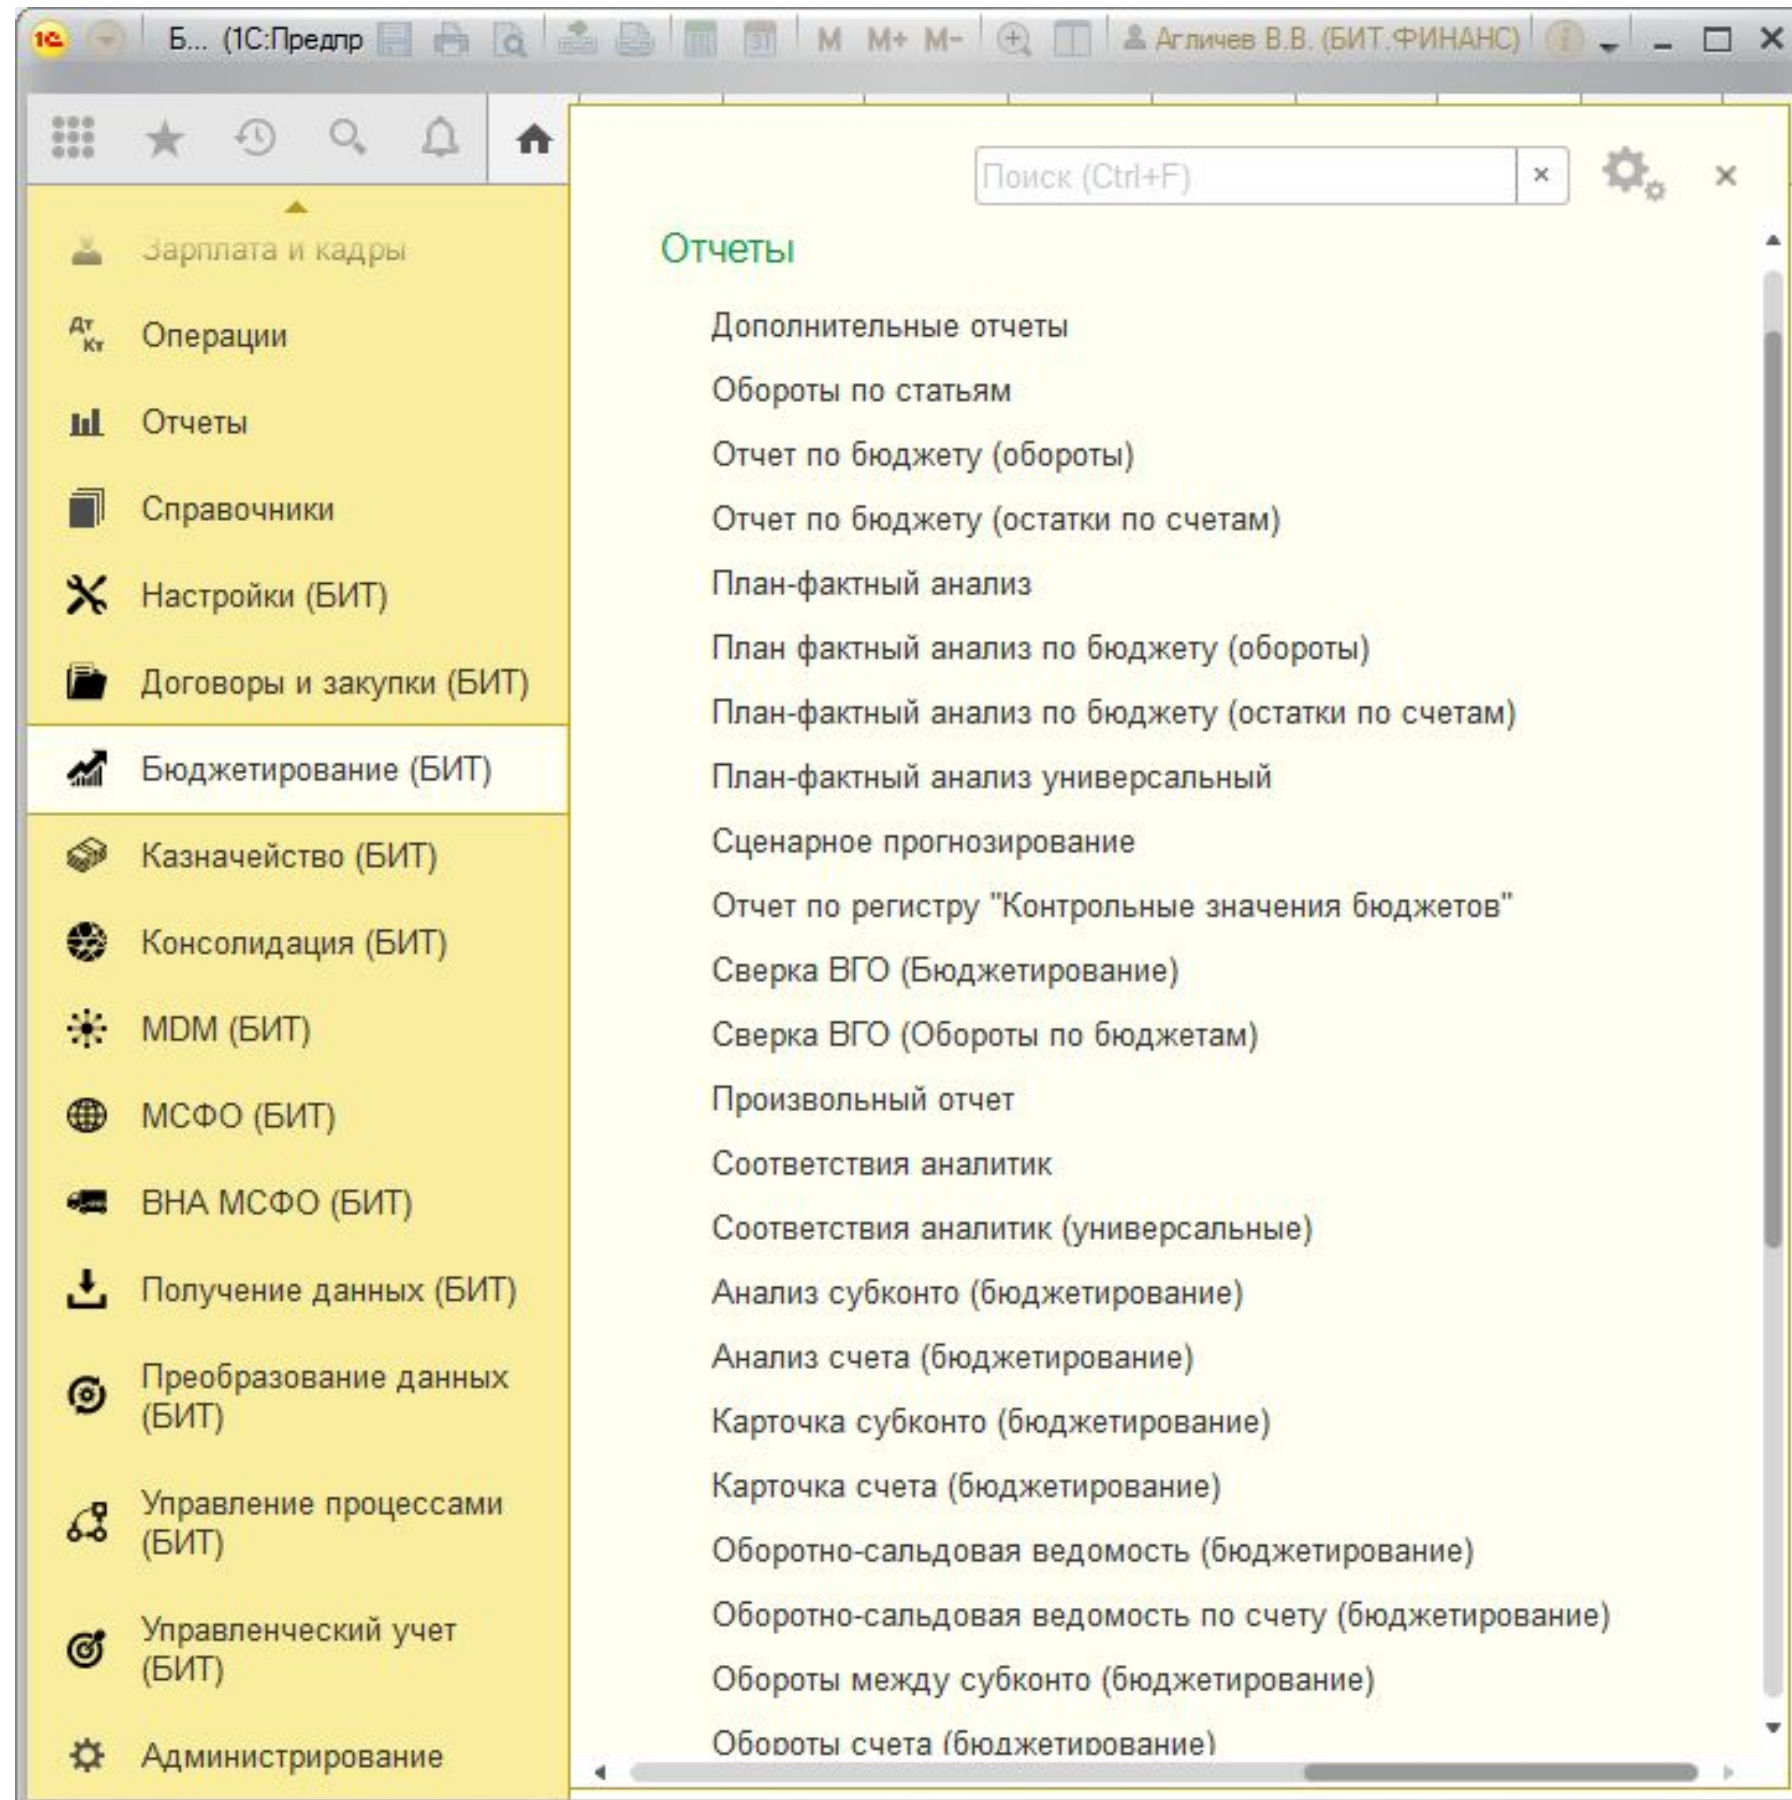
Б... (1С:Предпр M M+ M- Агличев В.В. (БИТ.ФИНАНС)

Поиск (Ctrl+F) ×

×

Зарплата и кадры
Операции
Отчеты
Справочники
Настройки (БИТ)
Договоры и закупки (БИТ)
Бюджетирование (БИТ)
Казначейство (БИТ)
Консолидация (БИТ)
MDM (БИТ)
МСФО (БИТ)
ВНА МСФО (БИТ)
Получение данных (БИТ)
Преобразование данных (БИТ)
Управление процессами (БИТ)
Управленческий учет (БИТ)
Администрирование

Отчеты

Дополнительные отчеты
Обороты по статьям
Отчет по бюджету (обороты)
Отчет по бюджету (остатки по счетам)
План-фактный анализ
План фактный анализ по бюджету (обороты)
План-фактный анализ по бюджету (остатки по счетам)
План-фактный анализ универсальный
Сценарное прогнозирование
Отчет по регистру "Контрольные значения бюджетов"
Сверка ВГО (Бюджетирование)
Сверка ВГО (Обороты по бюджетам)
Произвольный отчет
Соответствия аналитик
Соответствия аналитик (универсальные)
Анализ субконто (бюджетирование)
Анализ счета (бюджетирование)
Карточка субконто (бюджетирование)
Карточка счета (бюджетирование)
Оборотно-сальдовая ведомость (бюджетирование)
Оборотно-сальдовая ведомость по счету (бюджетирование)
Обороты между субконто (бюджетирование)
Обороты счета (бюджетирование)